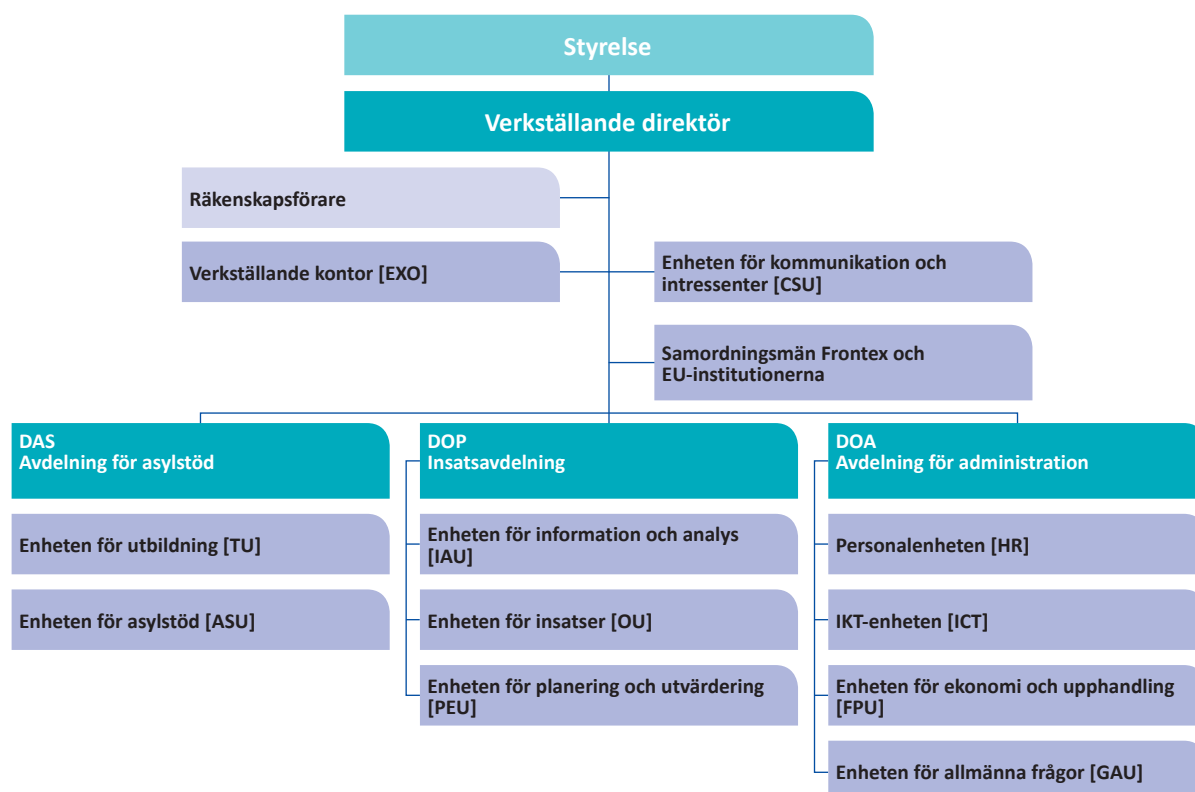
Styrelse

Verkställande direktör

Räkenskapsförare

Verkställande kontor [EXO]

Enheten för kommunikation och intressenter [CSU]

Samordningsmän Frontex och EU-institutionerna

DAS
Avdelning för asylstöd

Enheten för utbildning [TU]

Enheten för asylstöd [ASU]

DOP
Insatsavdelning

Enheten för information och analys [IAU]

Enheten för insatser [OU]

Enheten för planering och utvärdering [PEU]

DOA
Avdelning för administration

Personalenheten [HR]

IKT-enheten [ICT]

Enheten för ekonomi och upphandling [FPU]

Enheten för allmänna frågor [GAU]